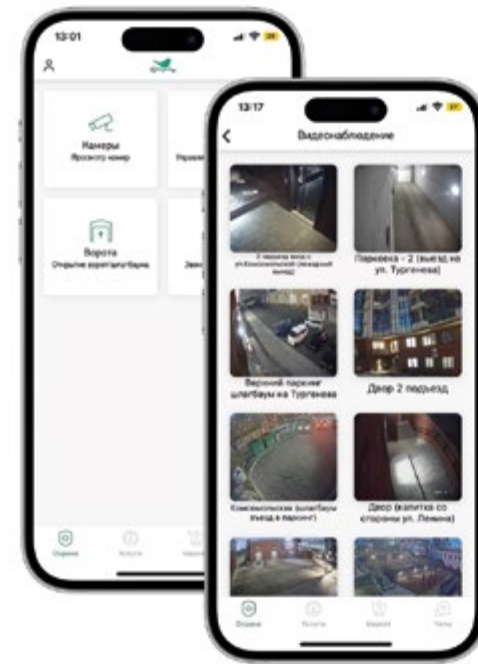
13:01

Камеры
Просмотр камер

Ворота
Открытие ворот/шлагбаума

Охрана

13:17

Видеонаблюдение

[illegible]

Парковка - 2 (выезд на ул. Тургенева)

Верхний паркинг шлагбаум на Тургенева

Двор 2 подъезд

Комсомольская (шлагбаум выезд в паркинг)

Двор (калитка со стороны ул. Ленина)

Охрана